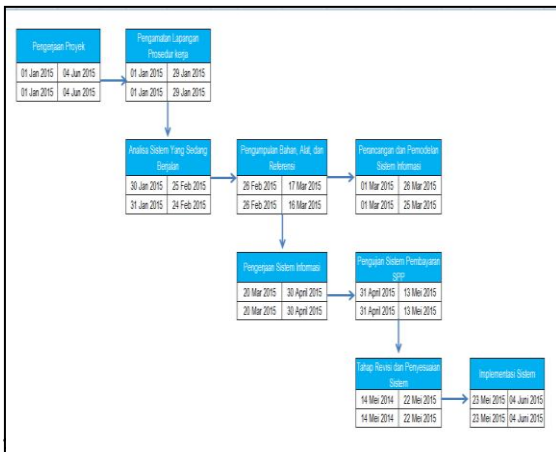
Pengerjaan Proyek

| 01 Jan 2015 | 04 Jun 2015 |
|---|---|
| 01 Jan 2015 | 04 Jun 2015 |

Pengamatan Lapangan Prosedur kerja

| 01 Jan 2015 | 29 Jan 2015 |
|---|---|
| 01 Jan 2015 | 29 Jan 2015 |

Analisa Sistem Yang Sedang Berjalan

| 30 Jan 2015 | 25 Feb 2015 |
|---|---|
| 31 Jan 2015 | 24 Feb 2015 |

Pengumpulan Bahan, Alat, dan Referensi

| 26 Feb 2015 | 17 Mar 2015 |
|---|---|
| 26 Feb 2015 | 16 Mar 2015 |

Perancangan dan Pemodelan Sistem Informasi

| 01 Mar 2015 | 26 Mar 2015 |
|---|---|
| 01 Mar 2015 | 25 Mar 2015 |

Pengerjaan Sistem Informasi

| 20 Mar 2015 | 30 April 2015 |
|---|---|
| 20 Mar 2015 | 30 April 2015 |

Pengujian Sistem Pembayaran SPP

| 31 April 2015 | 13 Mei 2015 |
|---|---|
| 31 April 2015 | 13 Mei 2015 |

Tahap Revisi dan Penyesuaian Sistem

| 14 Mei 2014 | 22 Mei 2015 |
|---|---|
| 14 Mei 2014 | 22 Mei 2015 |

Implementasi Sistem

| 23 Mei 2015 | 04 Juni 2015 |
|---|---|
| 23 Mei 2015 | 04 Juni 2015 |